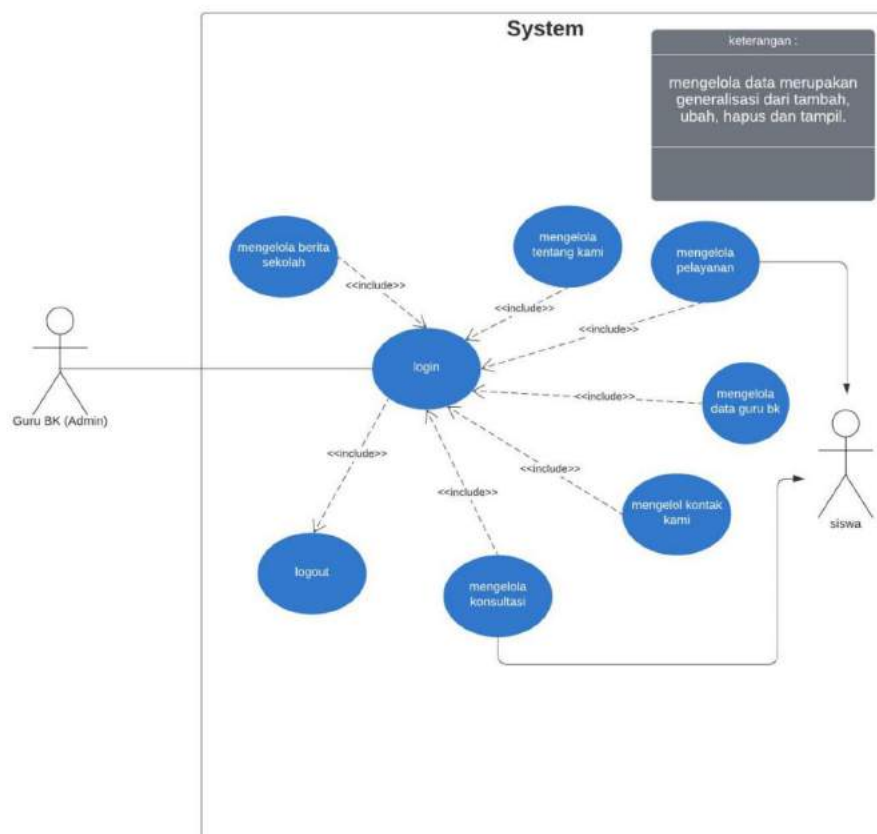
System

keterangan :

mengelola data merupakan generalisasi dari tambah, ubah, hapus dan tampil.

mengelola berita sekolah

<<include>>

mengelola tentang kami

<<include>>

mengelola pelayanan

<<include>>

Guru BK (Admin)

login

<<include>>

mengelola data guru bk

<<include>>

<<include>>

<<include>>

mengelol kontak kami

siswa

logout

mengelola konsultasi